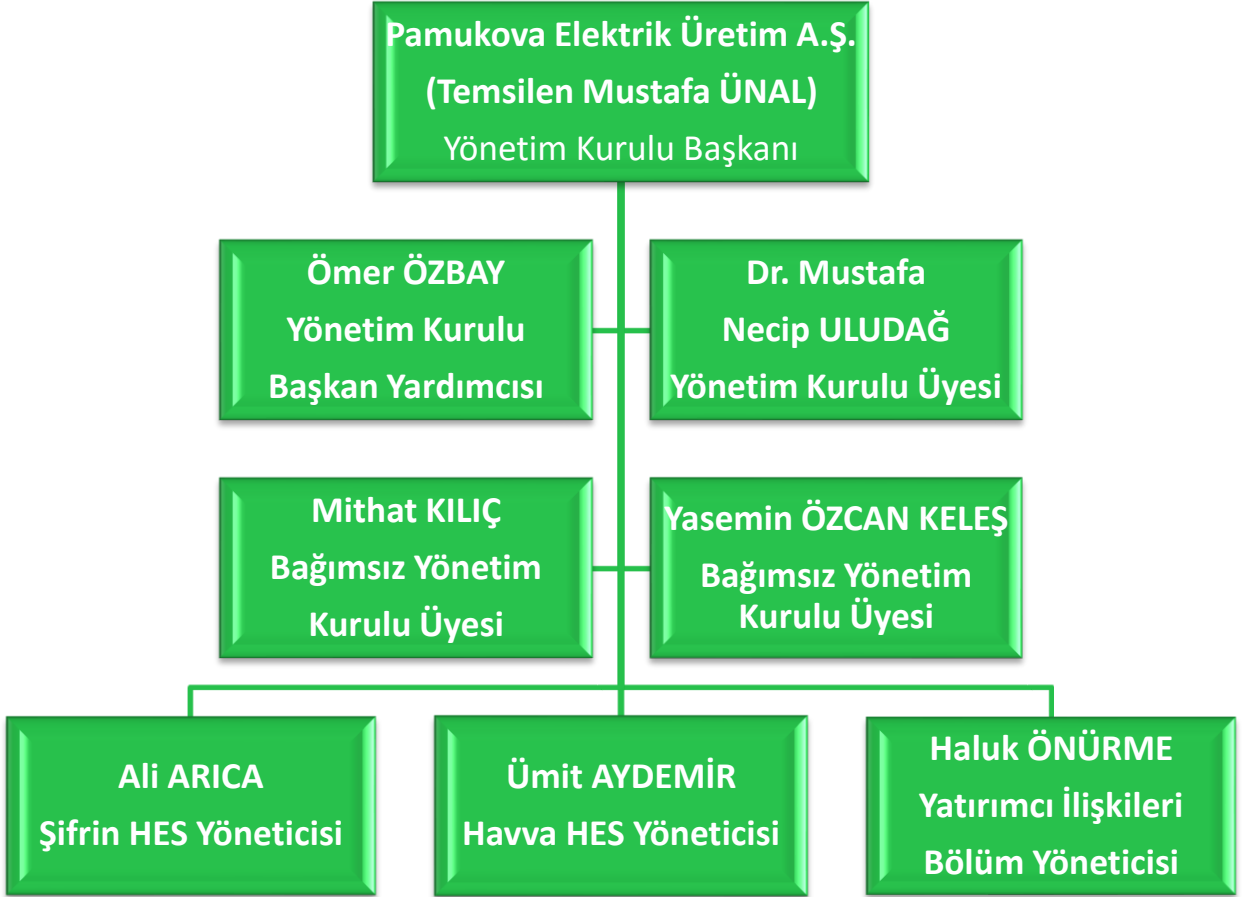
Pamukova Elektrik Üretim A.Ş.
(Temsilen Mustafa ÜNAL)
Yönetim Kurulu Başkanı

Ömer ÖZBAY
Yönetim Kurulu
Başkan Yardımcısı

Dr. Mustafa
Necip ULUDAĞ
Yönetim Kurulu Üyesi

Mithat KILIÇ
Bağımsız Yönetim
Kurulu Üyesi

Yasemin ÖZCAN KELEŞ
Bağımsız Yönetim
Kurulu Üyesi

Ali ARICA
Şifrin HES Yöneticisi

Ümit AYDEMİR
Havva HES Yöneticisi

Haluk ÖNÜRME
Yatırımcı İlişkileri
Bölüm Yöneticisi